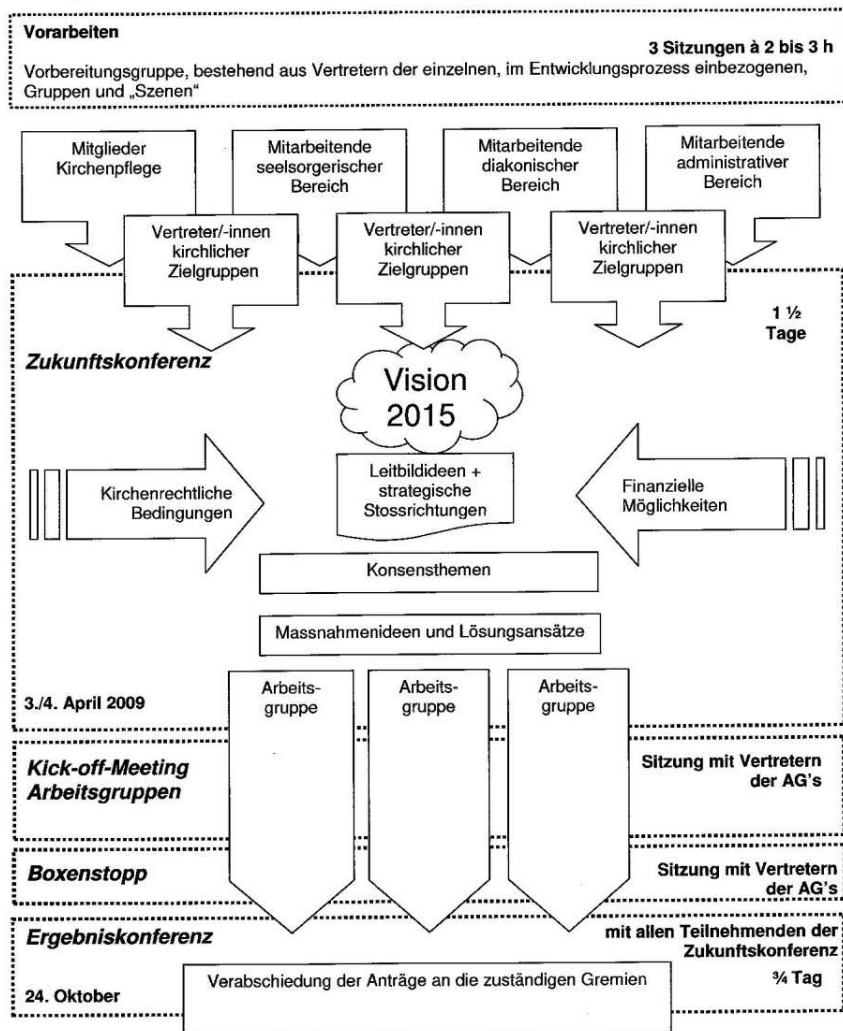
Vorarbeiten

3 Sitzungen à 2 bis 3 h

Vorbereitungsgruppe, bestehend aus Vertretern der einzelnen, im Entwicklungsprozess einbezogenen, Gruppen und „Szenen"

Mitglieder Kirchenpflege

Mitarbeitende seelsorgerischer Bereich

Mitarbeitende diakonischer Bereich

Mitarbeitende administrativer Bereich

Vertreter/-innen kirchlicher Zielgruppen

Vertreter/-innen kirchlicher Zielgruppen

Vertreter/-innen kirchlicher Zielgruppen

1 ½ Tage

Zukunftskonferenz

Vision 2015

Leitbildideen + strategische Stossrichtungen

Kirchenrechtliche Bedingungen

Finanzielle Möglichkeiten

Konsensthemen

Massnahmenideen und Lösungsansätze

3./4. April 2009

Arbeits-gruppe

Arbeits-gruppe

Arbeits-gruppe

Kick-off-Meeting Arbeitsgruppen

Sitzung mit Vertretern der AG's

Boxenstopp

Sitzung mit Vertretern der AG's

Ergebniskonferenz

mit allen Teilnehmenden der Zukunftskonferenz

Verabschiedung der Anträge an die zuständigen Gremien

¾ Tag

24. Oktober